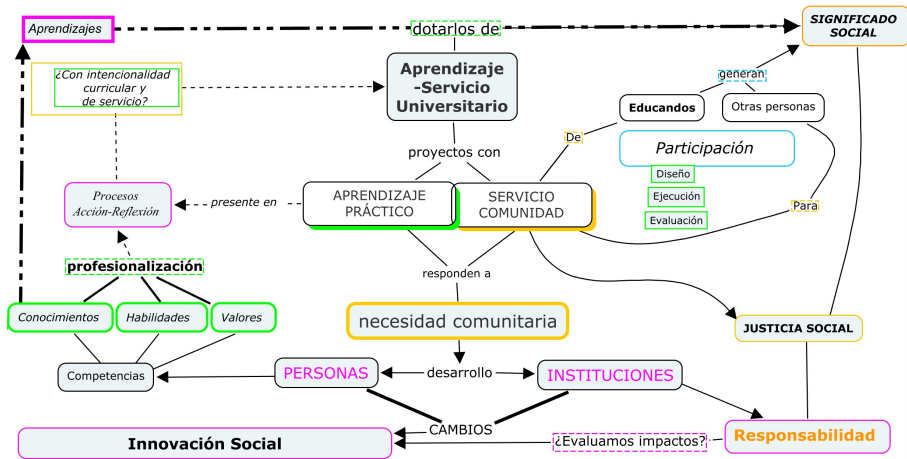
Aprendizajes

dotarlos de

SIGNIFICADO SOCIAL

¿Con intencionalidad curricular y de servicio?

Aprendizaje -Servicio Universitario

generan

Educandos

Otras personas

De

Participación

Diseño

Ejecución

Evaluación

Para

proyectos con

Procesos Acción-Reflexión

presente en

APRENDIZAJE PRÁCTICO

SERVICIO COMUNIDAD

profesionalización

responden a

Conocimientos

Habilidades

Valores

necesidad comunitaria

JUSTICIA SOCIAL

Competencias

PERSONAS

desarrollo

INSTITUCIONES

CAMBIOS

Innovación Social

¿Evaluamos impactos?

Responsabilidad